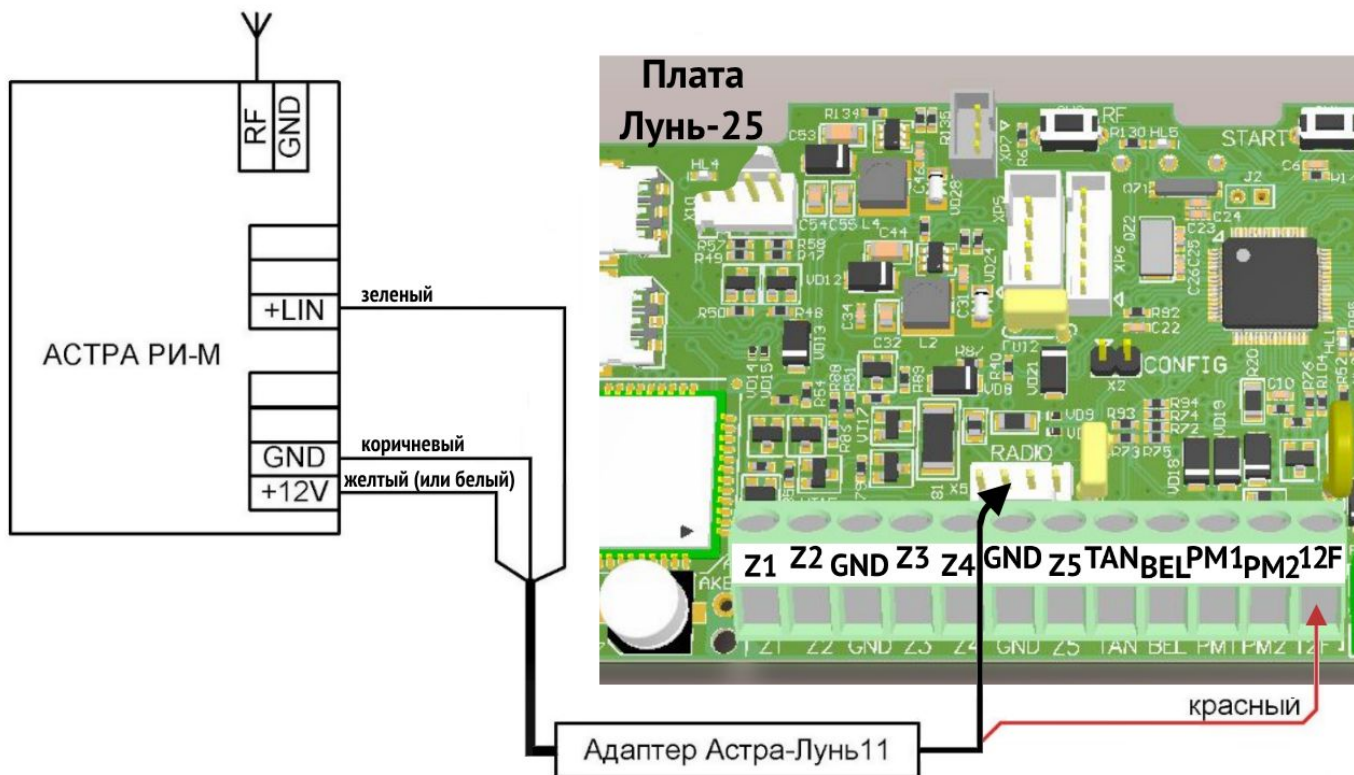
RF
GND

+LIN
зеленый

АСТРА РИ-М

GND
коричневый
+12V
желтый (или белый)

Плата
Лунь-25

START
CONFIG
RADIO

Z1 Z2 GND Z3 Z4 GND Z5 TAN BEL PM1 PM2 12F

Z1 Z2 GND Z3 Z4 GND Z5 TAN BEL PM1 PM2 12F

красный

Адаптер Астра-Лунь11